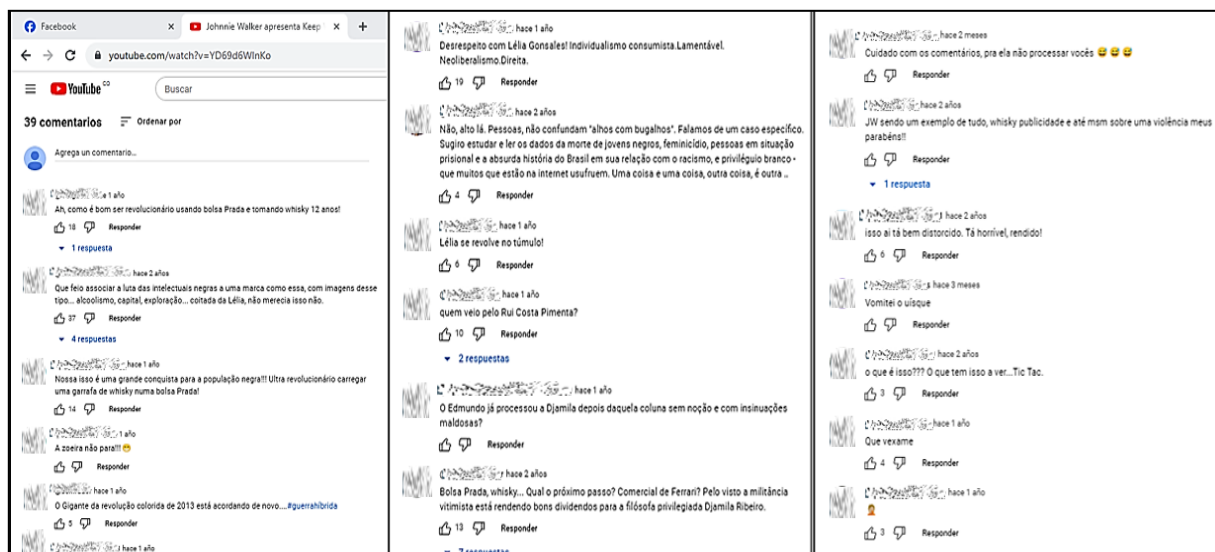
Facebook
Johnnie Walker apresenta Keep
youtube.com/watch?v=YD69d6WlnKo
YouTube CO
Buscar

39 comentarios
Ordenar por
Agrega un comentario...

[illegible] hace 1 año
Ah, como é bom ser revolucionário usando bolsa Prada e tomando whisky 12 anos!
18 Responder
1 respuesta

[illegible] hace 2 años
Que feio associar a luta das intelectuais negras a uma marca como essa, com imagens desse tipo... alcoolismo, capital, exploração... coitada da Lélia, não merecia isso não.
37 Responder
4 respuestas

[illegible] hace 1 año
Nossa isso é uma grande conquista para a população negra!! Ultra revolucionário carregar uma garrafa de whisky numa bolsa Prada!
14 Responder

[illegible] hace 1 año
A zoeira não para!!! 😁
Responder

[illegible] hace 1 año
O Gigante da revolução colorida de 2013 está acordando de novo....#guerrahibrida
5 Responder

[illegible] hace 1 año

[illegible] hace 1 año
Desrespeito com Lélia Gonsales! Individualismo consumista.Lamentável. Neoliberalismo.Direita.
19 Responder

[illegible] hace 2 años
Não, alto lá. Pessoas, não confundam "alhos com bugalhos". Falamos de um caso específico. Sugiro estudar e ler os dados da morte de jovens negros, feminicídio, pessoas em situação prisional e a absurda história do Brasil em sua relação com o racismo, e privilégiuo branco - que muitos que estão na internet usufruem. Uma coisa e uma coisa, outra coisa, é outra ..
4 Responder

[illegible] hace 1 año
Lélia se revolve no túmulo!
6 Responder

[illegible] hace 1 año
quem veio pelo Rui Costa Pimenta?
10 Responder
2 respuestas

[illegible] hace 1 año
O Edmundo já processou a Djamila depois daquela coluna sem noção e com insinuações maldosas?
Responder

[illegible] hace 2 años
Bolsa Prada, whisky... Qual o próximo passo? Comercial de Ferrari? Pelo visto a militância vitimista está rendendo bons dividendos para a filósofa privilegiada Djamila Ribeiro.
13 Responder
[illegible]

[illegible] hace 2 meses
Cuidado com os comentários, pra ela não processar vocês 😅😅😅
Responder

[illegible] hace 2 años
JW sendo um exemplo de tudo, whisky publicidade e até msm sobre uma violência meus parabéns!!
Responder
1 respuesta

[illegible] hace 2 años
isso ai tá bem distorcido. Tá horrível, rendido!
6 Responder

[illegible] hace 3 meses
Vomitei o uísque
Responder

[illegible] hace 2 años
o que é isso??? O que tem isso a ver...Tic Tac.
3 Responder

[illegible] hace 1 año
Que vexame
4 Responder

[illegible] hace 1 año
3 Responder